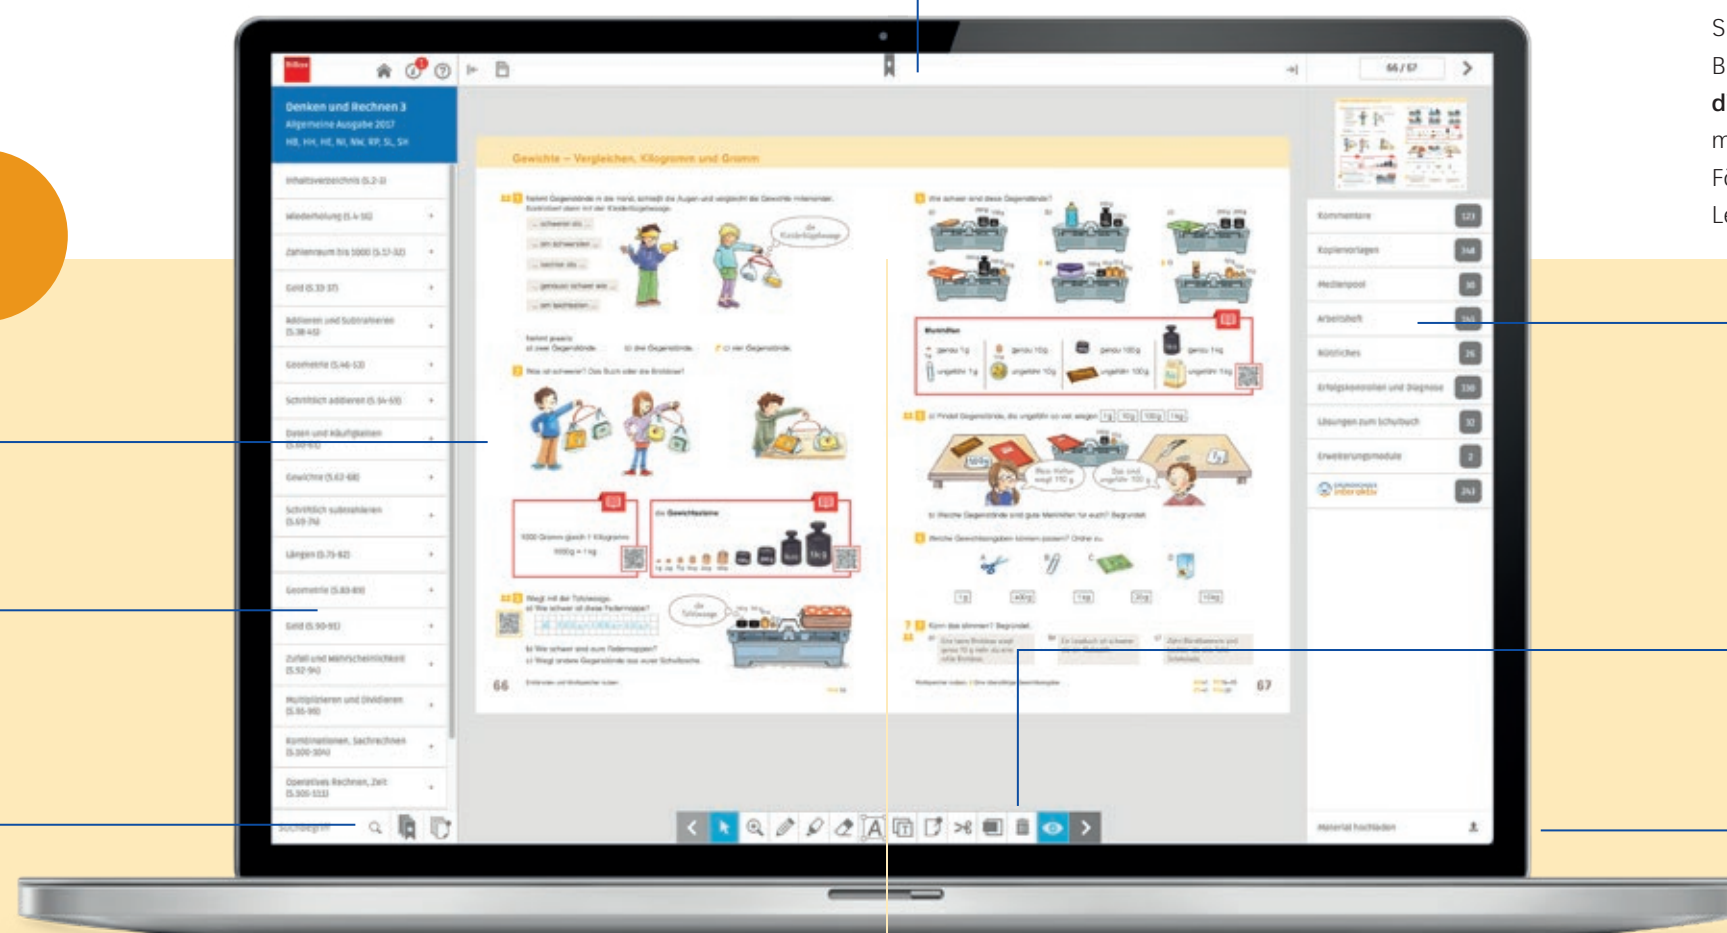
S
B
d
m
Fo
Le

Westermann

66 / 67

Denken und Rechnen 3
Allgemeine Ausgabe 2017
HB, HH, HE, NI, NW, RP, SL, SH

Inhaltsverzeichnis (S. 2-3)
Wiederholung (S. 4-16)
Zahlenraum bis 1000 (S. 17-32)
Geld (S. 33-37)
Addieren und Subtrahieren (S. 38-45)
Geometrie (S. 46-53)
Schriftlich addieren (S. 54-59)
Daten und Häufigkeiten (S. 60-61)
Gewichte (S. 62-68)
Schriftlich subtrahieren (S. 69-74)
Längen (S. 75-82)
Geometrie (S. 83-89)
Geld (S. 90-91)
Zufall und Wahrscheinlichkeit (S. 92-94)
Multiplizieren und Dividieren (S. 95-99)
Kombinationen, Sachrechnen (S. 100-104)
Operatives Rechnen, Zeit (S. 105-113)
Suchbegriff

Gewichte – Vergleichen, Kilogramm und Gramm

66
67

Kommentare 123
Kopiervorlagen 148
Medienpool 30
Arbeitsheft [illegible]
Nützliches 26
Erfolgskontrollen und Diagnose 130
Lösungen zum Schulbuch 32
Erweiterungsmodule 2
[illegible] interaktiv 243

Material hochladen